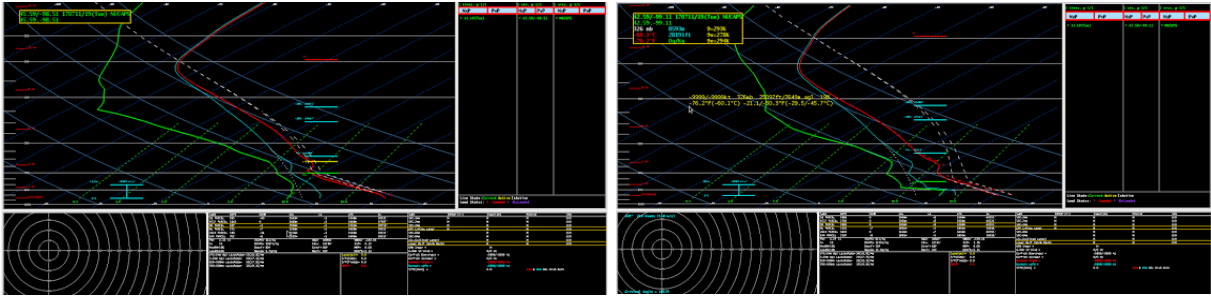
41.59/-88.53 170711/2S(Sun) NECAPE
41.59/-88.53

Load Status:

42.50/-89.11 170711/2S(Sun) NECAPE
42.50/-89.11
326 mb
-9999/-9999kt 326mb 27592ft/8410m agl 12%
-76.2°F(-60.1°C) -21.1/-59.3°F(-29.5/-45.7°C)

Live State:
Load Status: